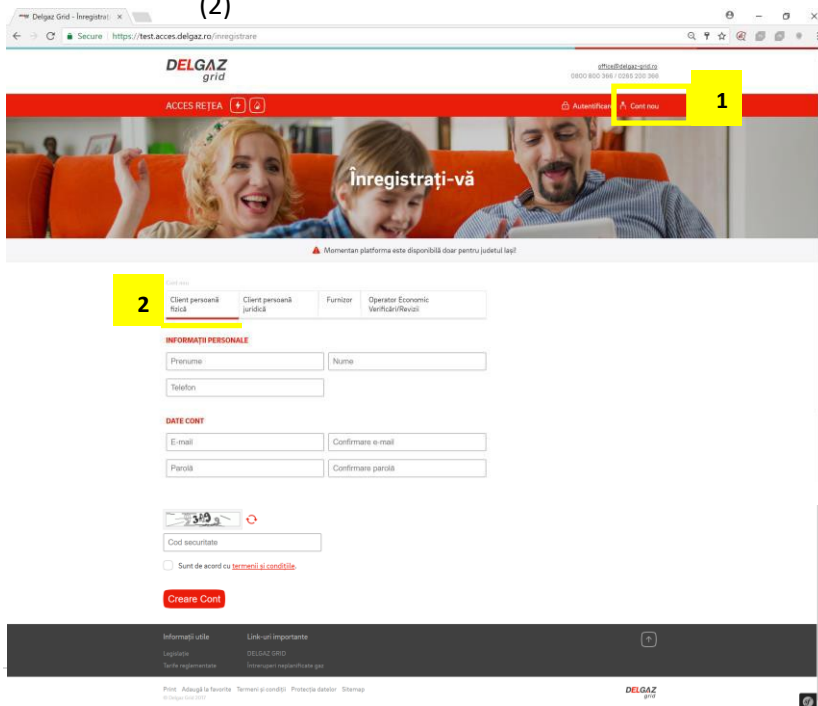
(2)

Delgaz Grid - Înregistrați ×

Secure | https://test.acces.delgaz.ro/inregistrare

DELGAZ grid

office@delgaz-grid.ro
0800 800 366 / 0265 200 366

ACCES REȚEA

Autentificare

Cont nou

1

Înregistrați-vă

Momentan platforma este disponibilă doar pentru județul Iași!

Cont nou

2

Client persoană fizică

Client persoană juridică

Furnizor

Operator Economic Verificări/Revizii

INFORMAȚII PERSONALE

Prenume

Nume

Telefon

DATE CONT

E-mail

Confirmare e-mail

Parolă

Confirmare parolă

Cod securitate

Sunt de acord cu termenii și condițiile.

Creare Cont

Informații utile

Legislație

Tarife reglementate

Link-uri importante

DELGAZ GRID

Întreruperi neplanificate gaz

Print Adaugă la favorite Termeni și condiții Protecția datelor Sitemap

DELGAZ grid